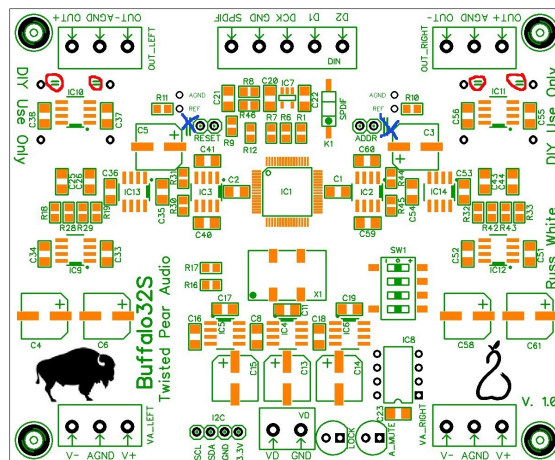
OUT+ AGND OUT-
OUT_LEFT
SPDIF GND DCK D1 D2
DIN
OUT- AGND OUT+
OUT_RIGHT
DIY Use Only
IC10
C38
C37
R11
AGND
REF
R8
C20
IC7
C21
R46
C22
SPDIF
R7 R6 R1
K1
AGND
REF
R10
IC11
C56
C55
DIY Use Only
C5
RESET
R9
R12
ADDR
C3
C41
C60
C36
IC13
R31
R30
IC3
C2
IC1
C1
IC2
R44
R45
IC14
C53
C35
C40
C59
C54
R18
R28 R29
R19
R32
R42 R43
R33
C34
IC9
C33
C52
IC12
C51
Russ White
R17
R16
SW1
X1
C17
C11
C19
C16
C4
C6
C8
C18
C58
C61
Buffalo32S
Twisted Pear Audio
C15
C13
C14
IC8
C22
V. 1.0
VA_LEFT
V- AGND V+
I2C
SCL SDA GND 3.3V
VD
VD GND
LOCK
A_MUTE
VA_RIGHT
V- AGND V+